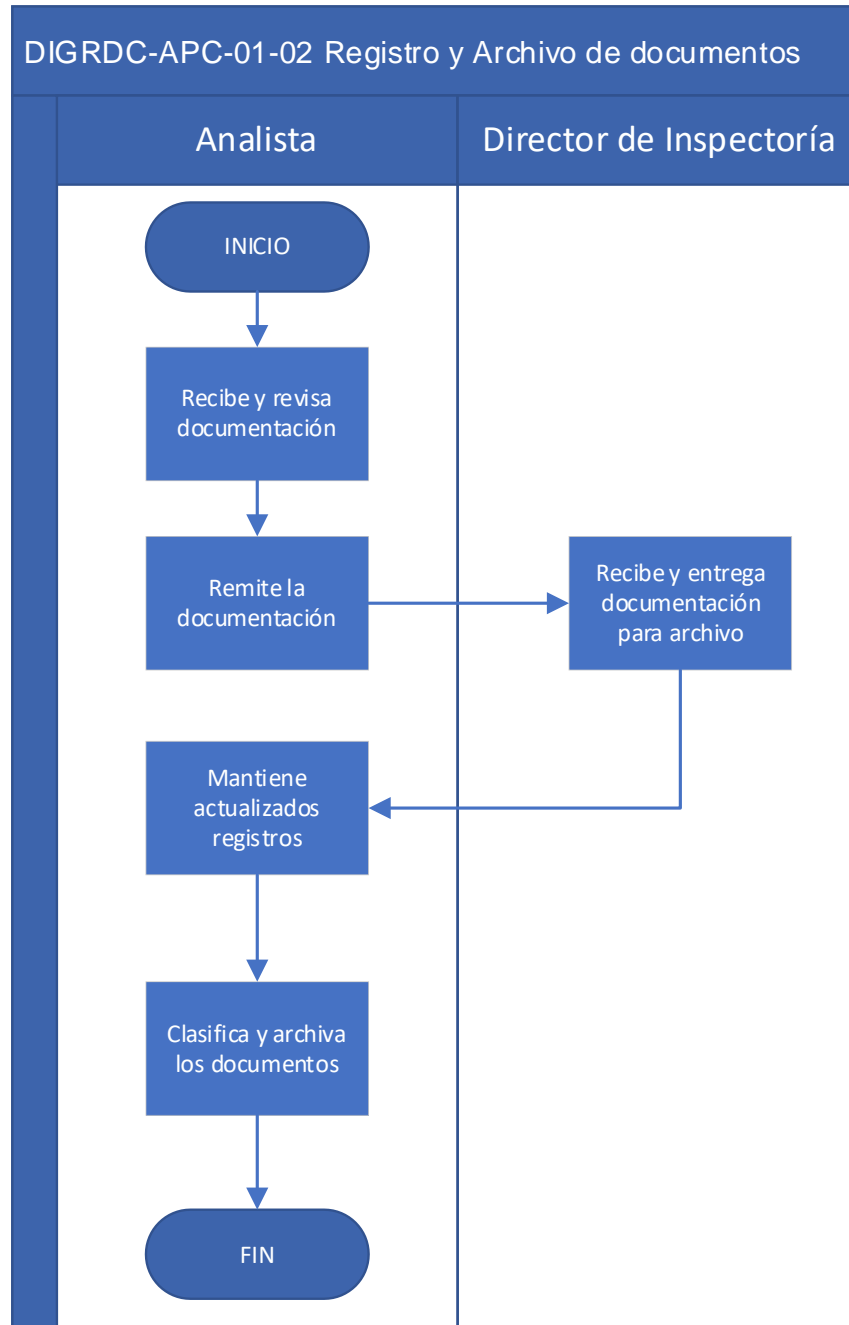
DIGRDC-APC-01-02 Registro y Archivo de documentos

Analista

Director de Inspectoría

INICIO

Recibe y revisa documentación

Remite la documentación

Recibe y entrega documentación para archivo

Mantiene actualizados registros

Clasifica y archiva los documentos

FIN